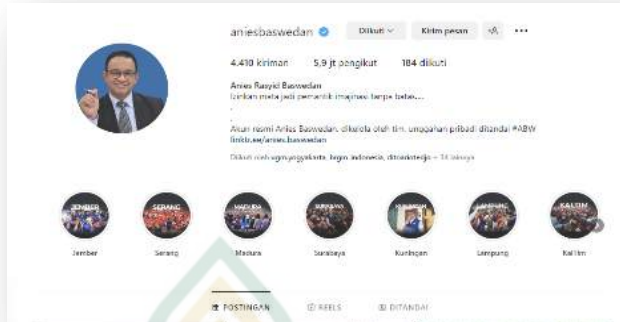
aniesbaswedan Diikuti Kirim pesan

4.410 kiriman 5,9 jt pengikut 184 diikuti

Anies Rasyid Baswedan
Izinkan mata jadi pemantik imajinasi, tanpa beban...
.
.
Akun resmi Anies Baswedan, dikelola oleh tim, unggahan pribadi ditandai #ABW
linktr.ee/anies.baswedan

Diikuti oleh ugm.yogyakarta, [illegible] indonesia, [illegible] + 34 lainnya

JEMBER SERANG MADURA SURABAYA KUNINGAN LAMPUNG KALTIM

Jember Serang Madura Surabaya Kuningan Lampung Kaltim

POSTINGAN REELS DITANDAI